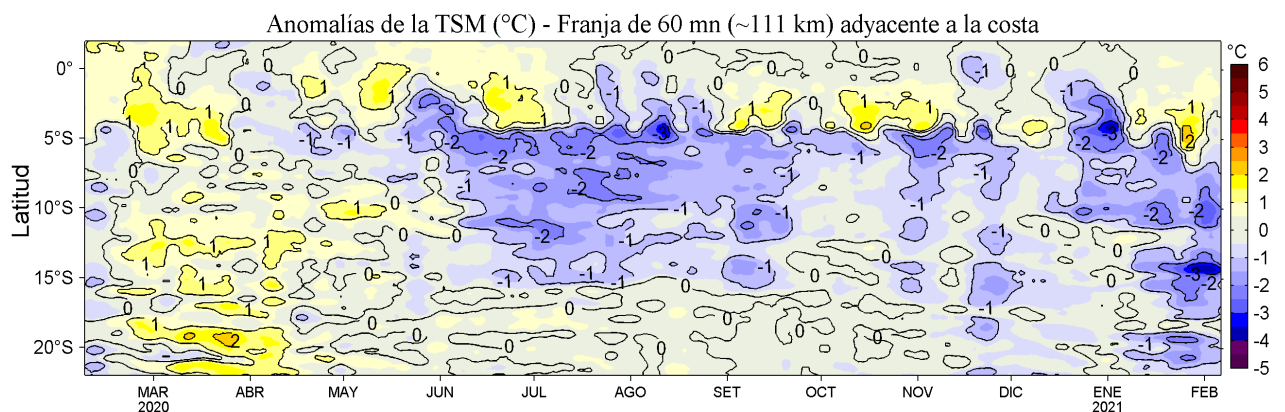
Anomalías de la TSM (°C) - Franja de 60 mn (~111 km) adyacente a la costa

Latitud

0°
5°S
10°S
15°S
20°S

MAR 2020
ABR
MAY
JUN
JUL
AGO
SET
OCT
NOV
DIC
ENE 2021
FEB

°C
6
5
4
3
2
1
0
-1
-2
-3
-4
-5

0 1 1 1 -1 -1 -2 -2 -3 -2 -1 -1 0 1 1 1 2 -1 -2 -1 -1 -3 -2 -2 -1 -2 -2 -1 -1 -1 0 0 -1 -1 -2 1 1 -2